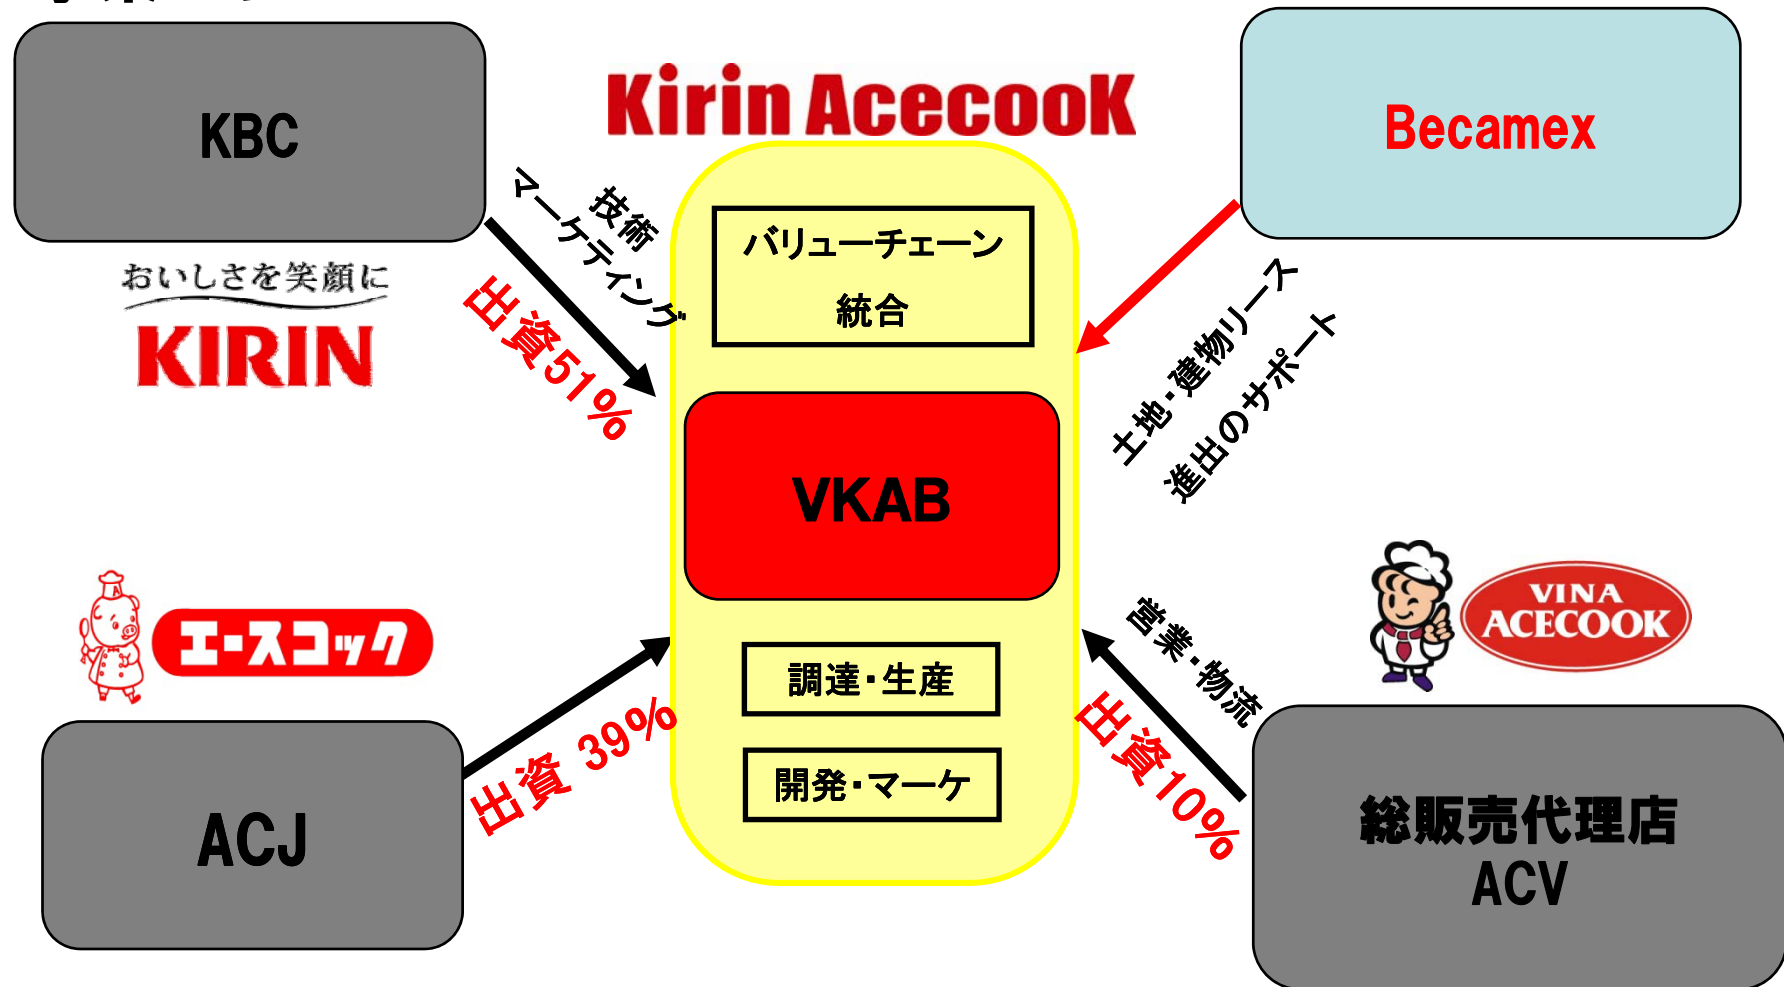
KBC

おいしさを笑顔に
KIRIN

技術
マーケティング

出資51%

Kirin AcecooK

バリューチェーン
統合

VKAB

調達・生産

開発・マーケ

Becamex

土地・建物リース
進出のサポート

エースコック

出資 39%

ACJ

VINA ACECOOK

営業・物流

出資10%

総販売代理店
ACV